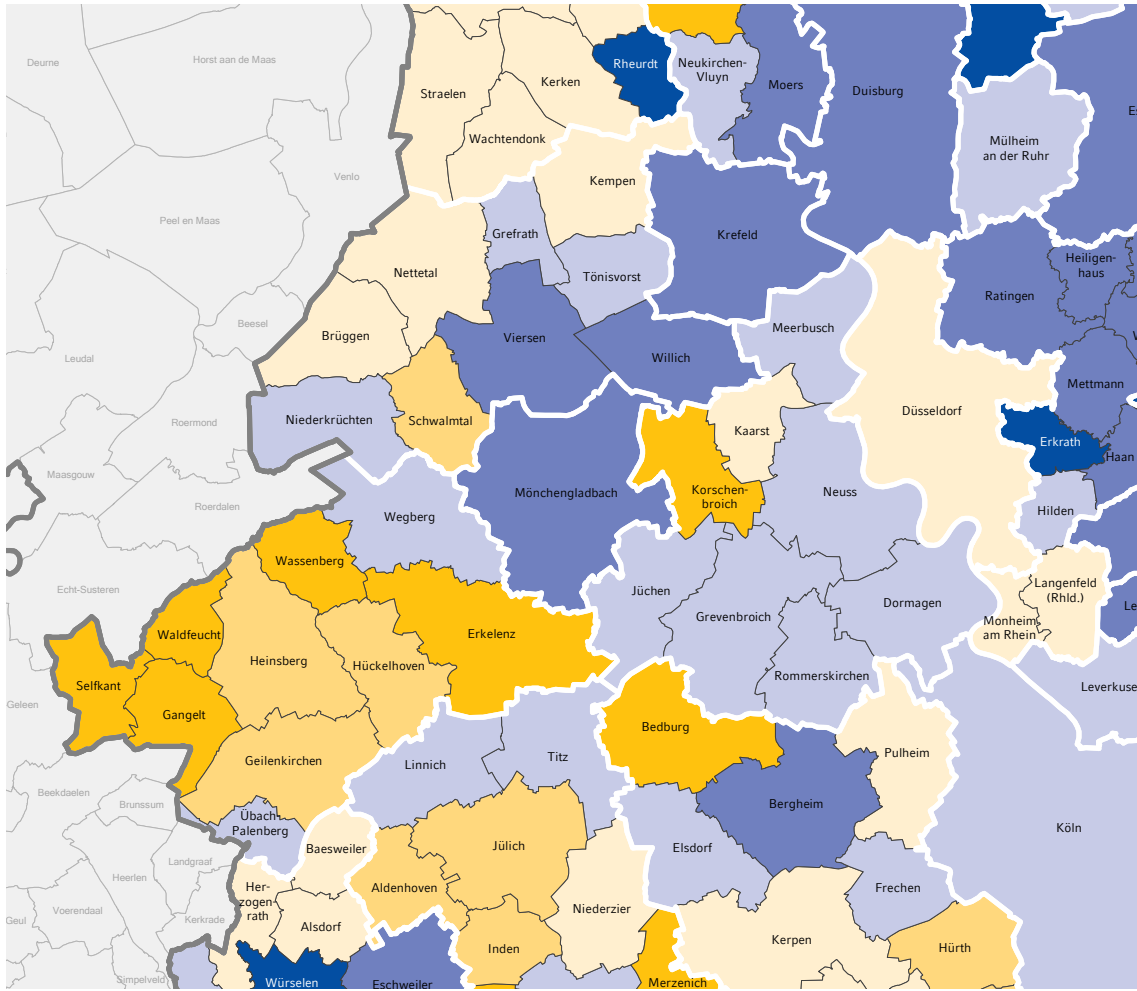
Deurne
Horst aan de Maas
Straelen
Kerken
Rheurdt
Neukirchen-Vluyn
Moers
Duisburg
Mülheim an der Ruhr
Wachtendonk
Venlo
Kempen
Peel en Maas
Grefrath
Krefeld
Tönisvorst
Heiligenhaus
Nettetal
Ratingen
Beesel
Brüggen
Viersen
Meerbusch
Leudal
Willich
Mettmann
Niederkrüchten
Schwalmtal
Roermond
Kaarst
Düsseldorf
Erkrath
Haan
Maasgouw
Mönchengladbach
Korschenbroich
Neuss
Roerdalen
Wegberg
Hilden
Wassenberg
Echt-Susteren
Jüchen
Langenfeld (Rhld.)
Grevenbroich
Dormagen
Waldfeucht
Erkelenz
Monheim am Rhein
Heinsberg
Hückelhoven
Selfkant
Rommerskirchen
Leverkuse
Geleen
Gangelt
Bedburg
Pulheim
Geilenkirchen
Linnich
Titz
Beekdaelen
Brunssum
Bergheim
Übach-Palenberg
Köln
Baesweiler
Jülich
Landgraaf
Elsdorf
Heerlen
Frechen
Herzogenrath
Aldenhoven
Niederzier
Voerendaal
Geul
Kerkrade
Alsdorf
Kerpen
Hürth
Inden
Simpelveld
Würselen
Eschweiler
Merzenich